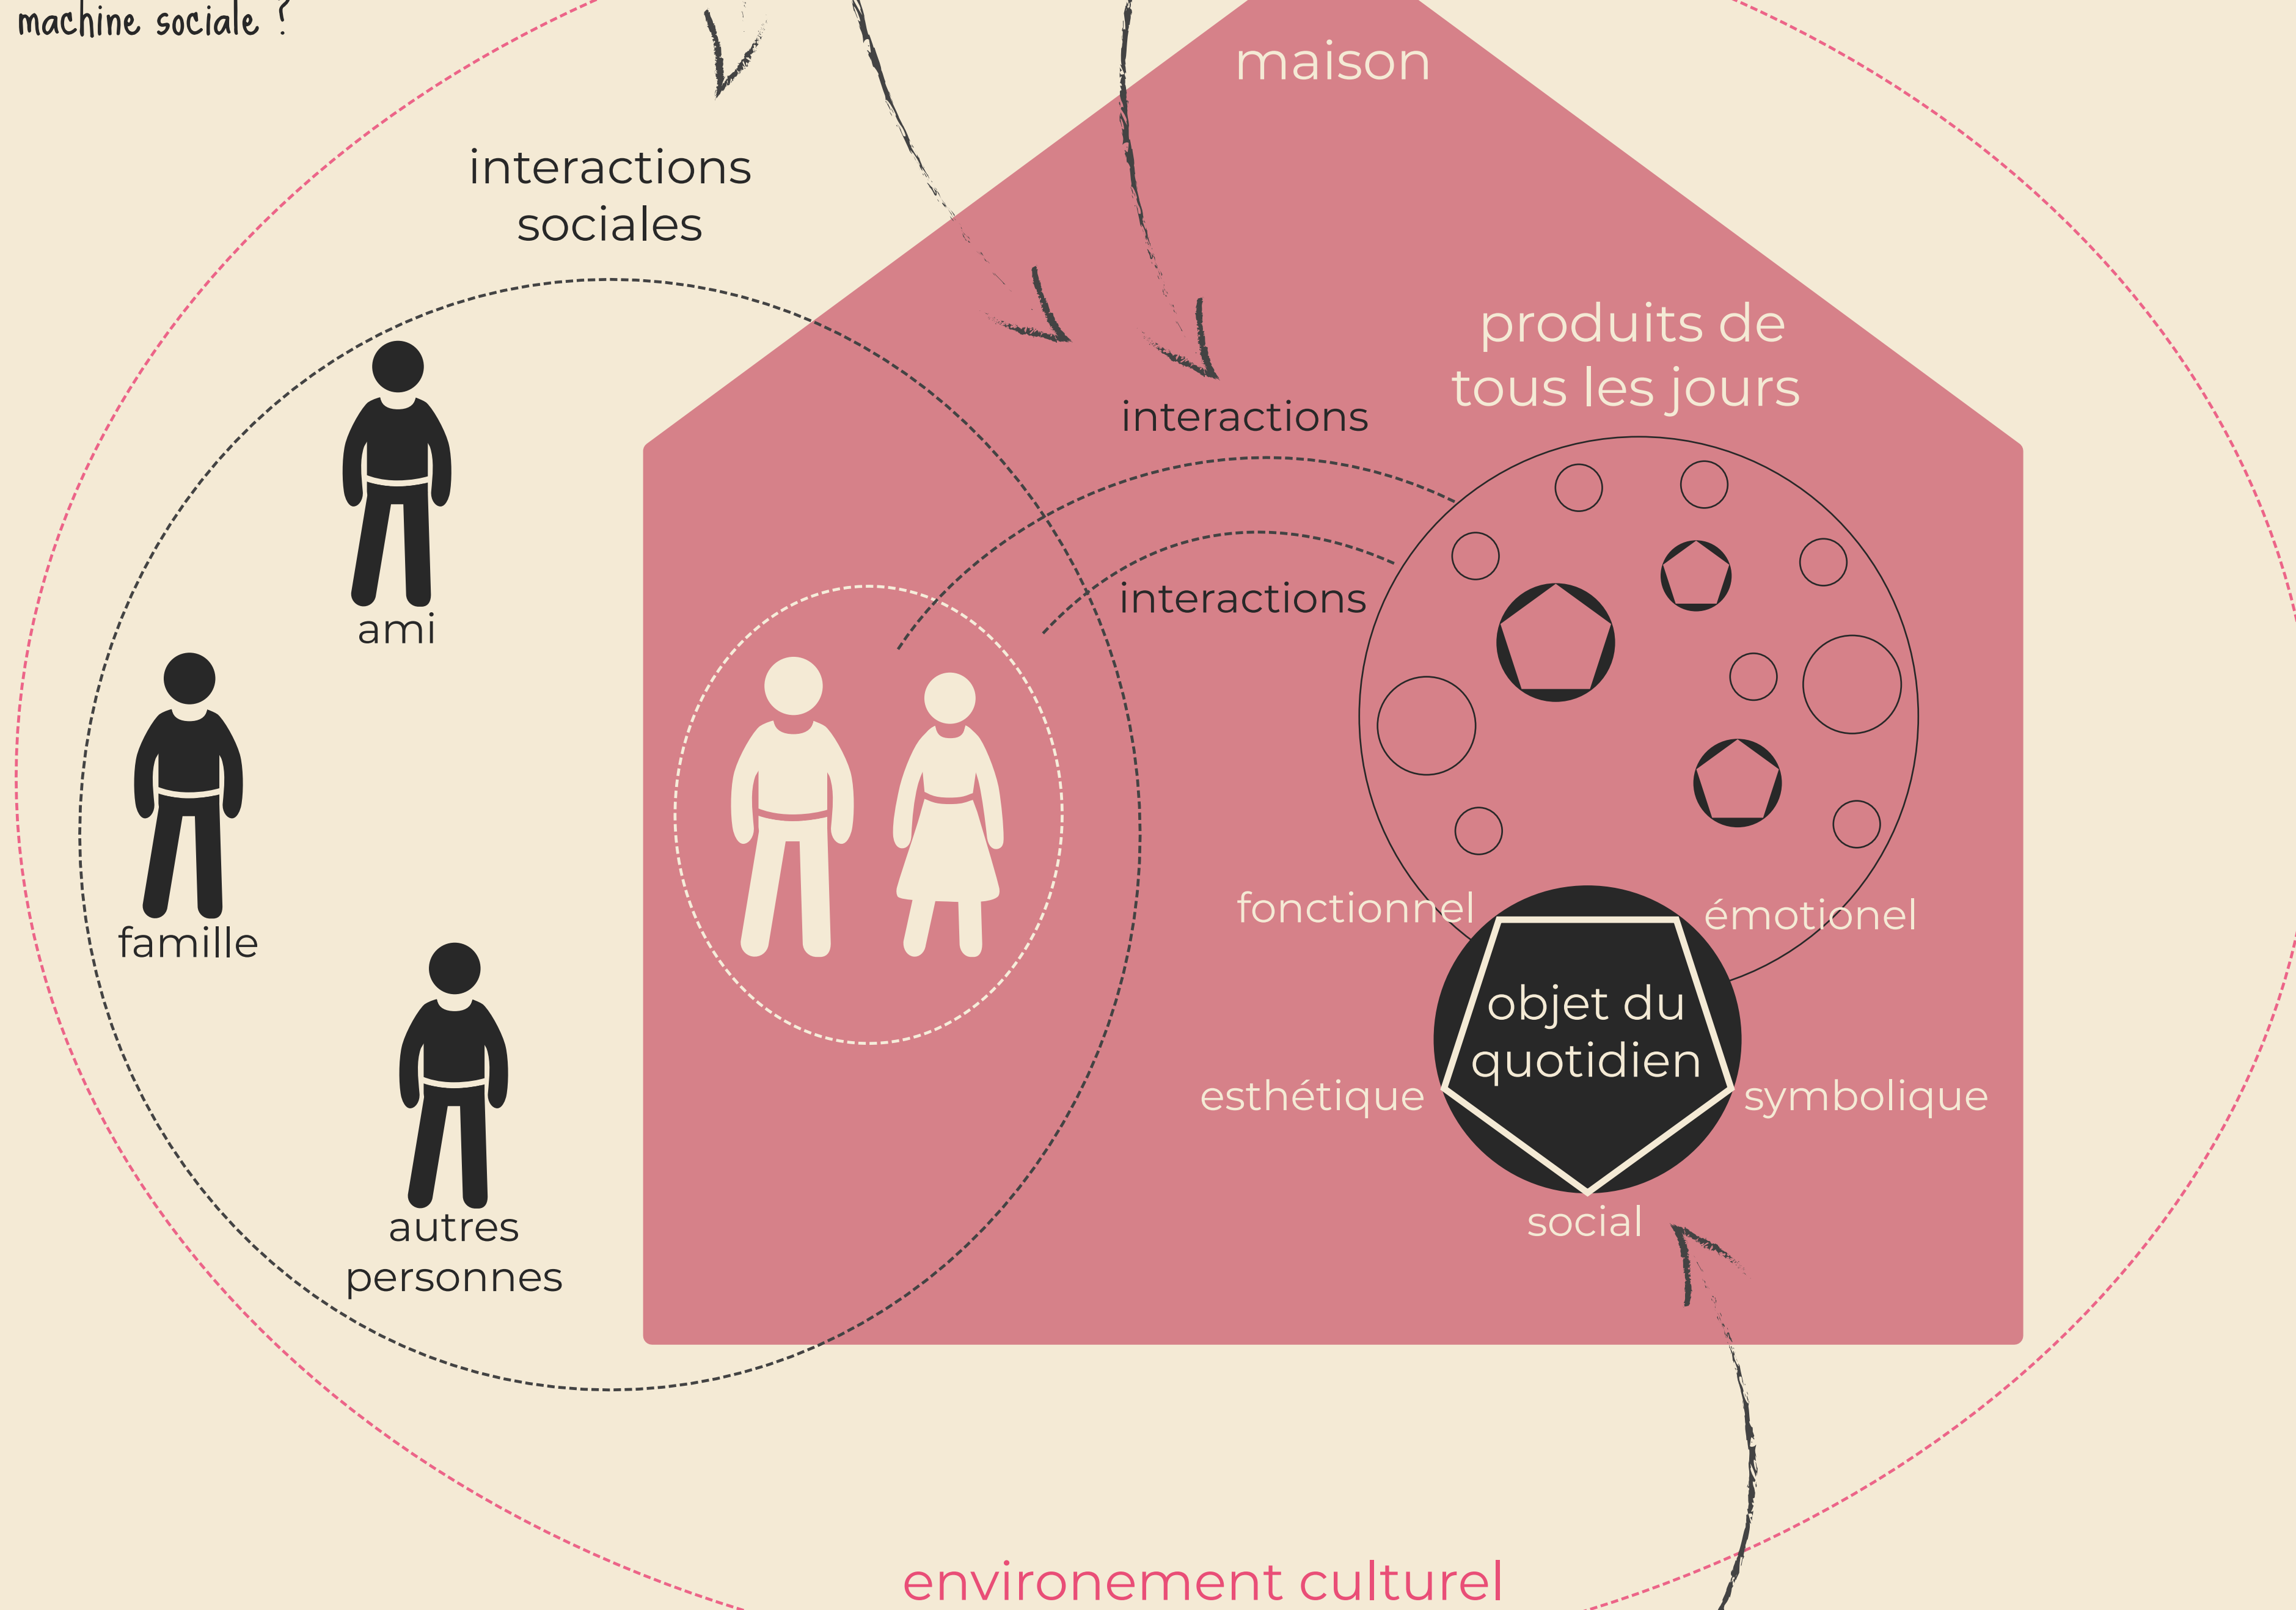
machine sociale ?

maison

interactions sociales

produits de tous les jours

interactions

interactions

ami

famille

autres personnes

fonctionnel

émotionel

objet du quotidien

esthétique

symbolique

social

environement culturel